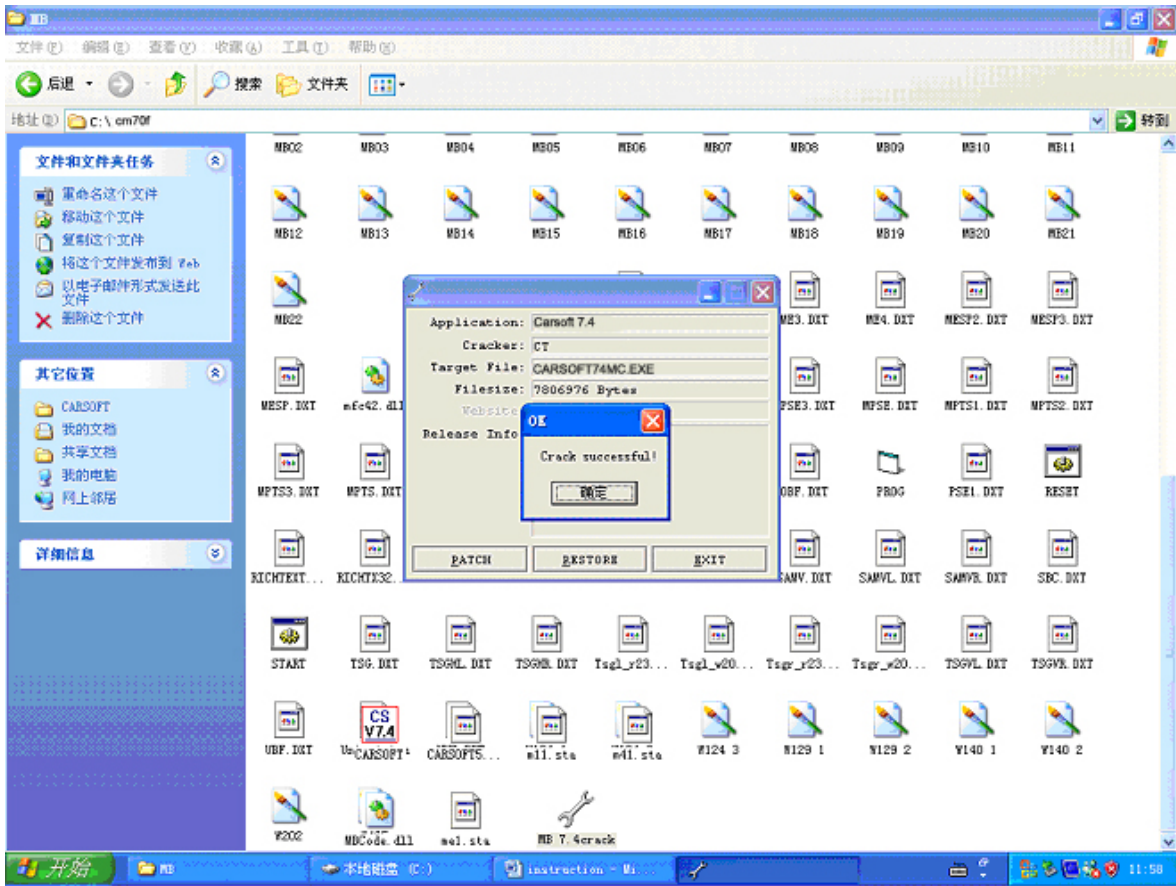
MB

文件(F) 编辑(E) 查看(V) 收藏(A) 工具(T) 帮助(H)

后退 搜索 文件夹

地址(D) C:\ cm70f 转到

文件和文件夹任务

重命名这个文件
移动这个文件
复制这个文件
将这个文件发布到 Web
以电子邮件形式发送此文件
删除这个文件

其它位置

CARSOFT
我的文档
共享文档
我的电脑
网上邻居

详细信息

MB02 MB03 MB04 MB05 MB06 MB07 MB08 MB09 MB10 MB11

MB12 MB13 MB14 MB15 MB16 MB17 MB18 MB19 MB20 MB21

MB22 ME3.DXT ME4.DXT MESP2.DXT MESP3.DXT

MESP.DXT mfc42.dll PSE3.DXT MPSE.DXT MPTS1.DXT MPTS2.DXT

MPTS3.DXT MPTS.DXT OBF.DXT PROG PSE1.DXT RESET

RICHTEXT... RICHTX32... SAMV.DXT SAMVL.DXT SAMVR.DXT SBC.DXT

START TSG.DXT TSGML.DXT TSGMR.DXT Tsgl_r23... Tsgl_w20... Tsgr_r23... Tsgr_w20... TSGVL.DXT TSGVR.DXT

UBF.DXT CS V7.4 CARSOFT CARSOFT5... m11.sta m41.sta W124 3 W129 1 W129 2 W140 1 W140 2

W202 MBCode.dll mel.sta MB 7.4crack

Application: Carsoft 7.4
Cracker: CT
Target File: CARSOFT74MC.EXE
Filesize: 7806976 Bytes
Website
Release Info

PATCH RESTORE EXIT

OK
Crack successful!
确定

开始 MB 本地磁盘 (C:) instruction - Mi... 11:58